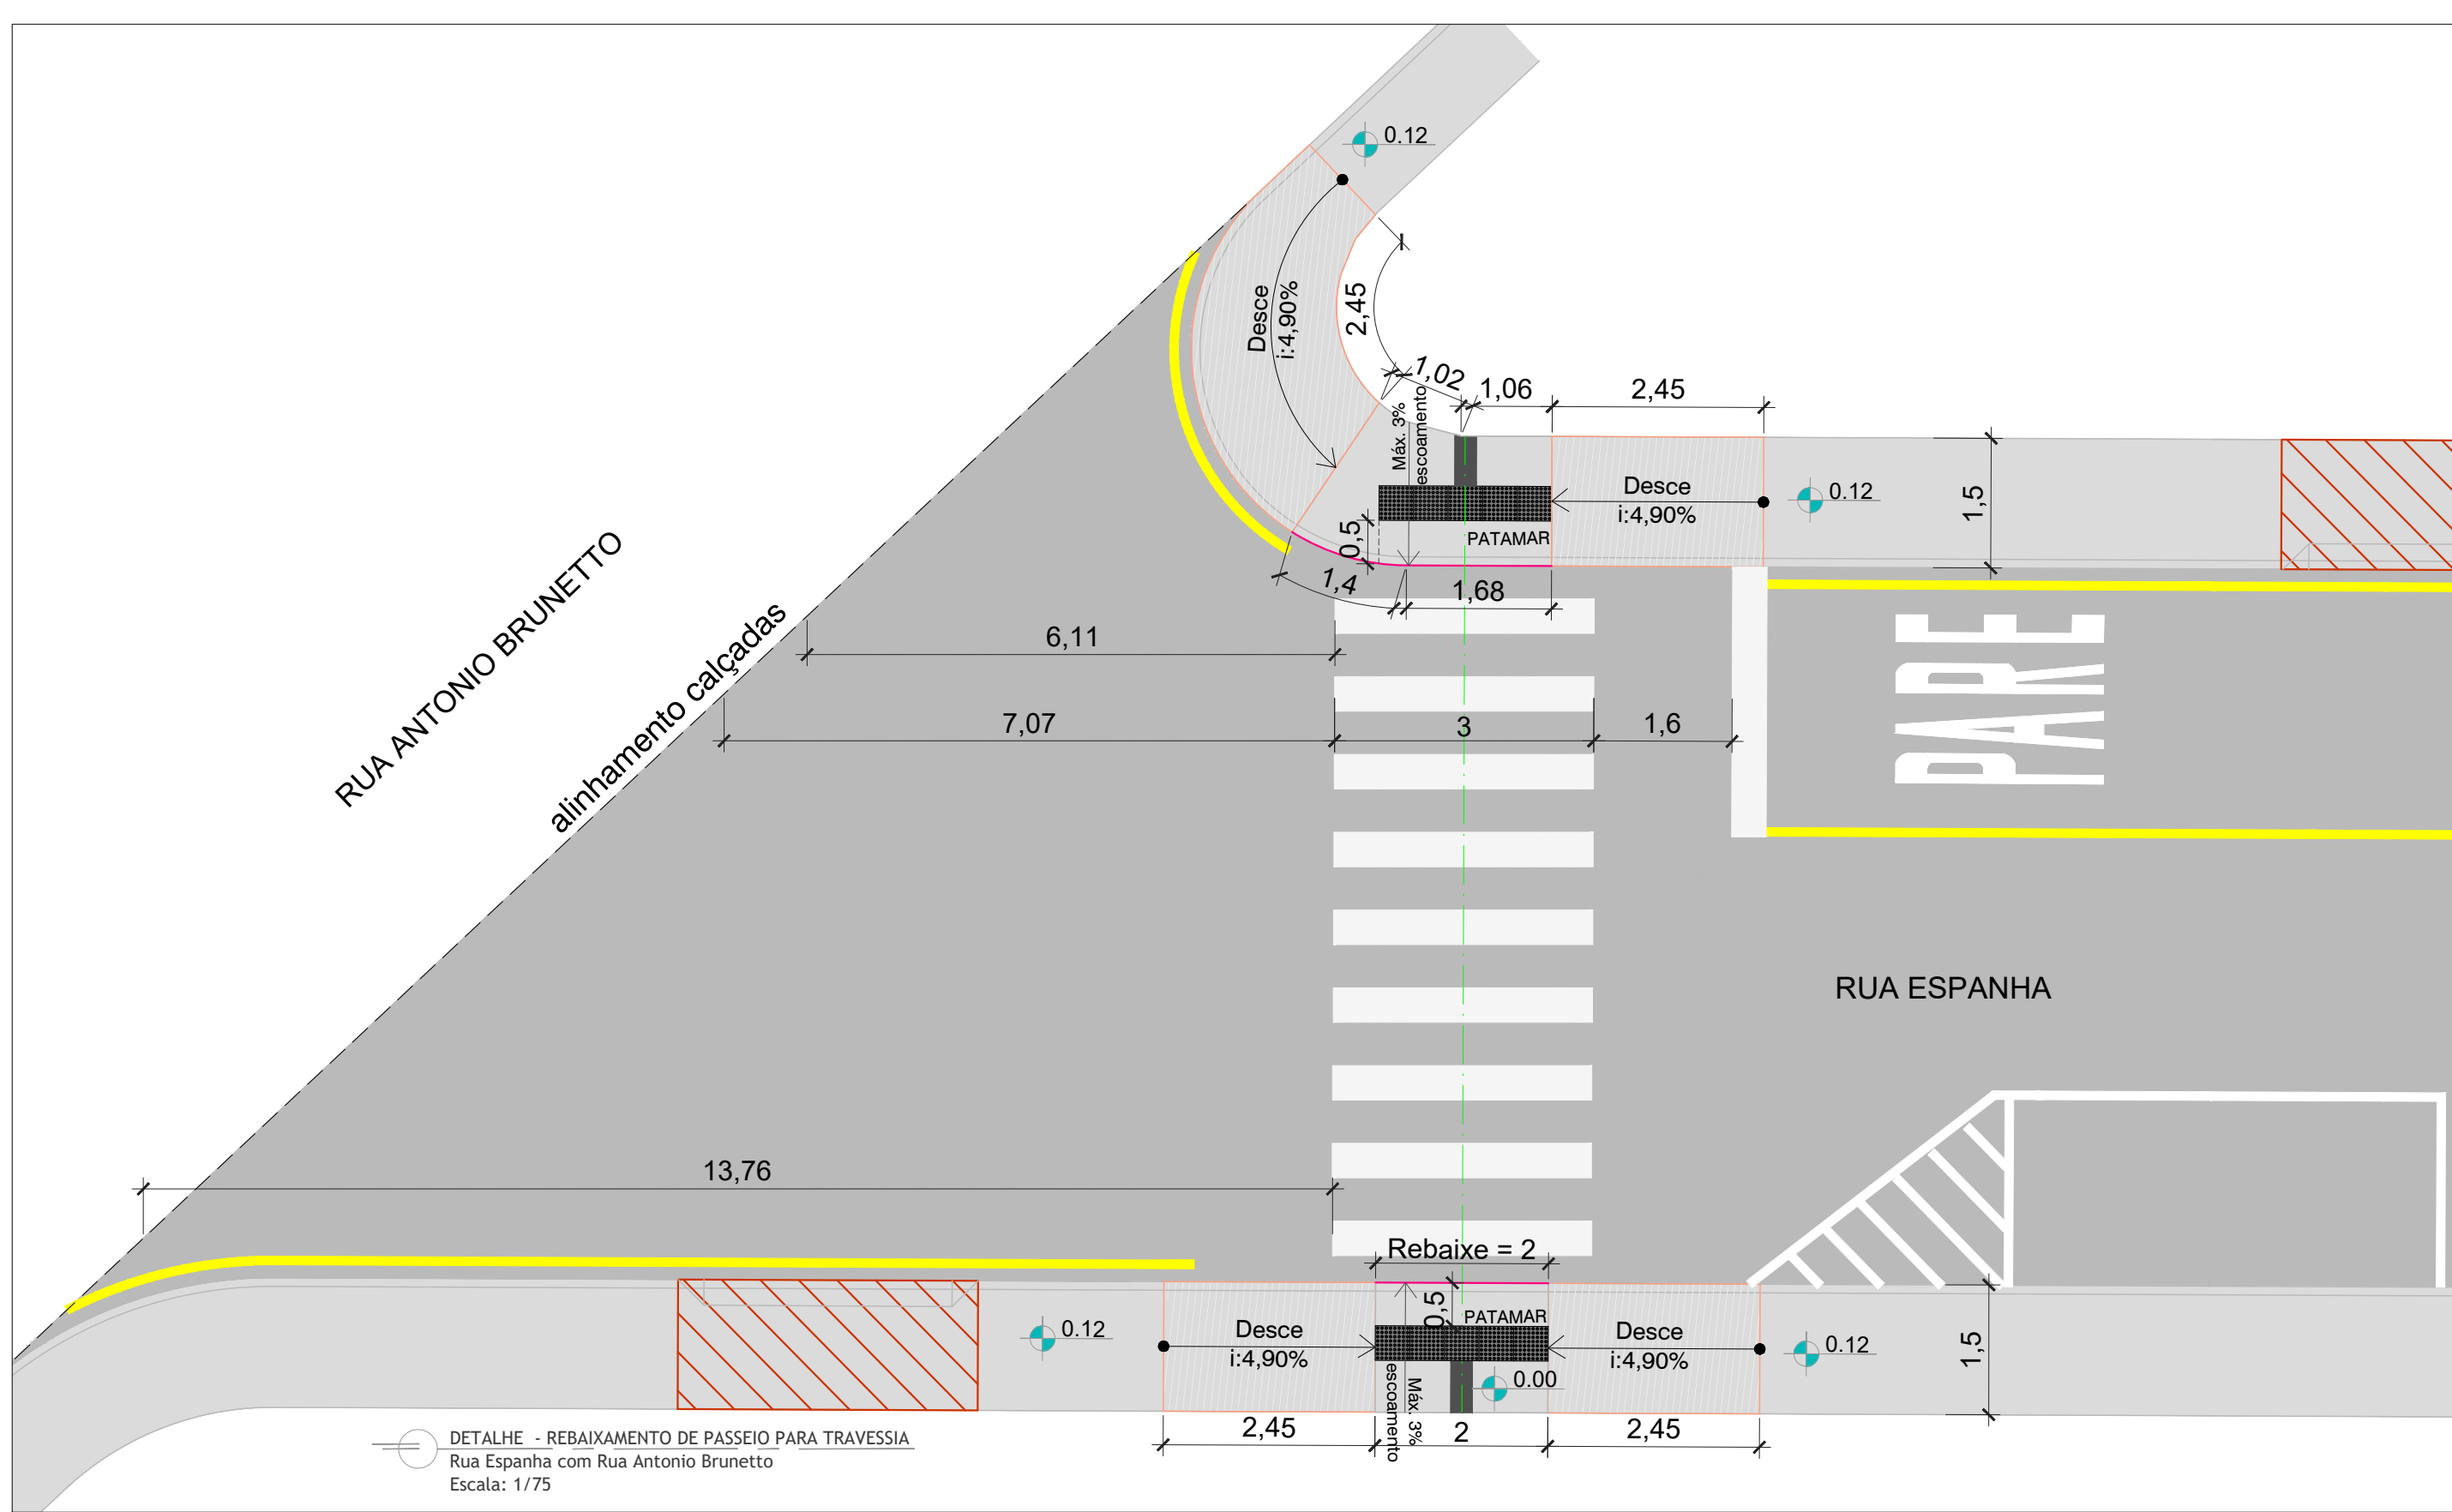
0.12

Desce
i:4,90%

2,45

1,02

1,06

2,45

Máx. 3%
escoamento

Desce
i:4,90%

0.12

1,5

PATAMAR

0,5

1,4

1,68

RUA ANTONIO BRUNETTO

alinhamento calçadas

6,11

7,07

3

1,6

PARE

RUA ESPANHA

13,76

Rebaixe = 2

0,5

PATAMAR

0.12

Desce
i:4,90%

Desce
i:4,90%

0.12

1,5

0.00

Máx. 3%
escoamento

2,45

2

2,45

DETALHE - REBAIXAMENTO DE PASSEIO PARA TRAVESSIA
Rua Espanha com Rua Antonio Brunetto
Escala: 1/75